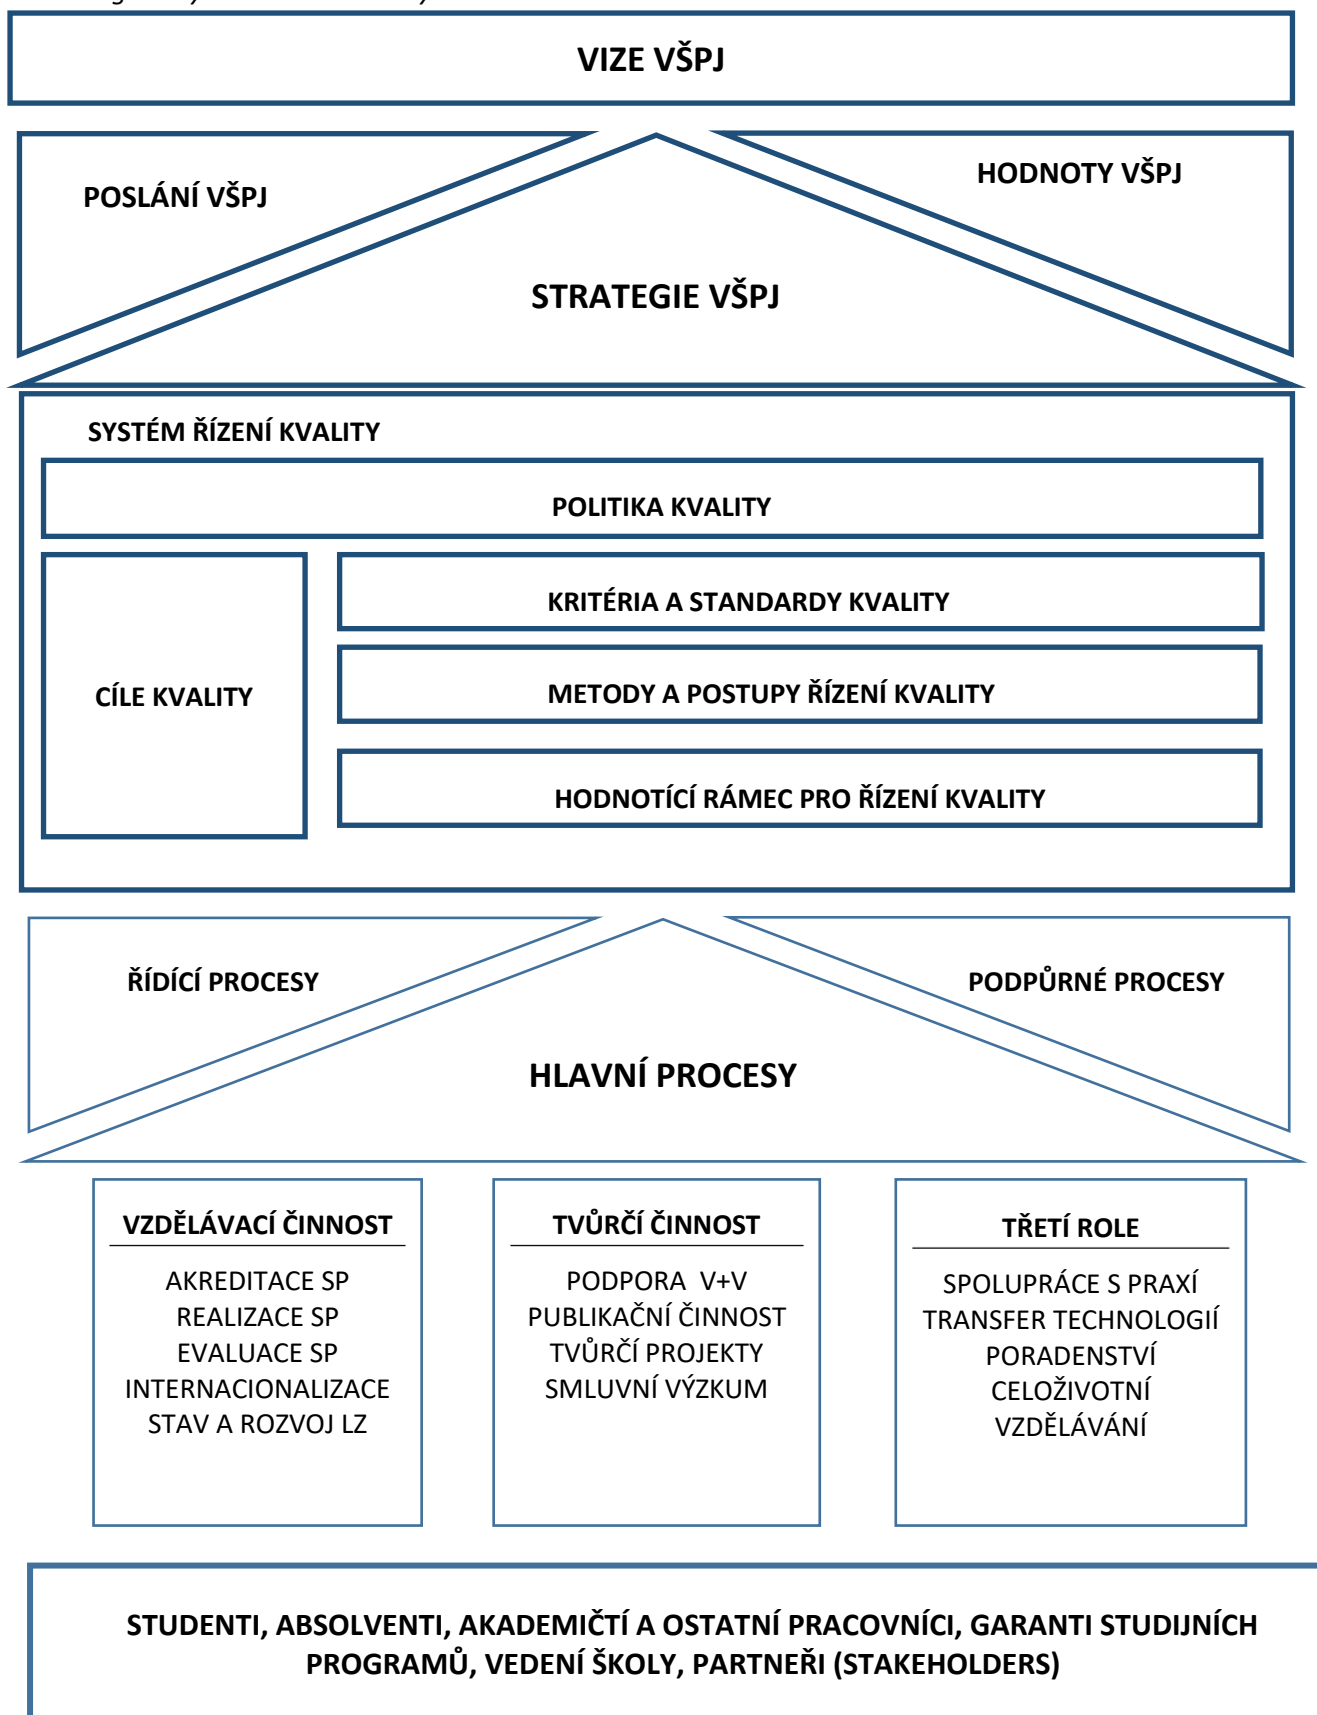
VIZE VŠPJ

POSLÁNÍ VŠPJ

HODNOTY VŠPJ

STRATEGIE VŠPJ

SYSTÉM ŘÍZENÍ KVALITY

POLITIKA KVALITY

CÍLE KVALITY

KRITÉRIA A STANDARDY KVALITY

METODY A POSTUPY ŘÍZENÍ KVALITY

HODNOTÍCÍ RÁMEC PRO ŘÍZENÍ KVALITY

ŘÍDÍCÍ PROCESY

PODPŮRNÉ PROCESY

HLAVNÍ PROCESY

VZDĚLÁVACÍ ČINNOST

AKREDITACE SP
REALIZACE SP
EVALUACE SP
INTERNACIONALIZACE
STAV A ROZVOJ LZ

TVŮRČÍ ČINNOST

PODPORA V+V
PUBLIKAČNÍ ČINNOST
TVŮRČÍ PROJEKTY
SMLUVNÍ VÝZKUM

TŘETÍ ROLE

SPOLUPRÁCE S PRAXÍ
TRANSFER TECHNOLOGIÍ
PORADENSTVÍ
CELOŽIVOTNÍ VZDĚLÁVÁNÍ

STUDENTI, ABSOLVENTI, AKADEMIČTÍ A OSTATNÍ PRACOVNÍCI, GARANTI STUDIJNÍCH PROGRAMŮ, VEDENÍ ŠKOLY, PARTNEŘI (STAKEHOLDERS)